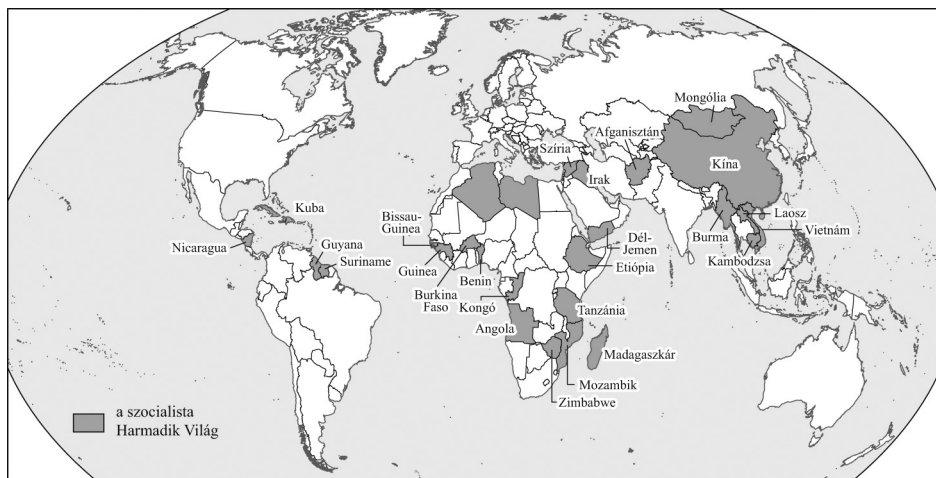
Mongólia
Afganisztán
Szíria
Kína
Irak
Kuba
Bissau-Guinea
Laosz
Nicaragua
Guyana
Dél-Jemen
Vietnám
Suriname
Burma
Guinea
Benin
Etiópia
Kambodzsa
Burkina Faso
Kongó
Tanzánia
Angola
Madagaszkár
Mozambik
Zimbabwe
a szocialista Harmadik Világ